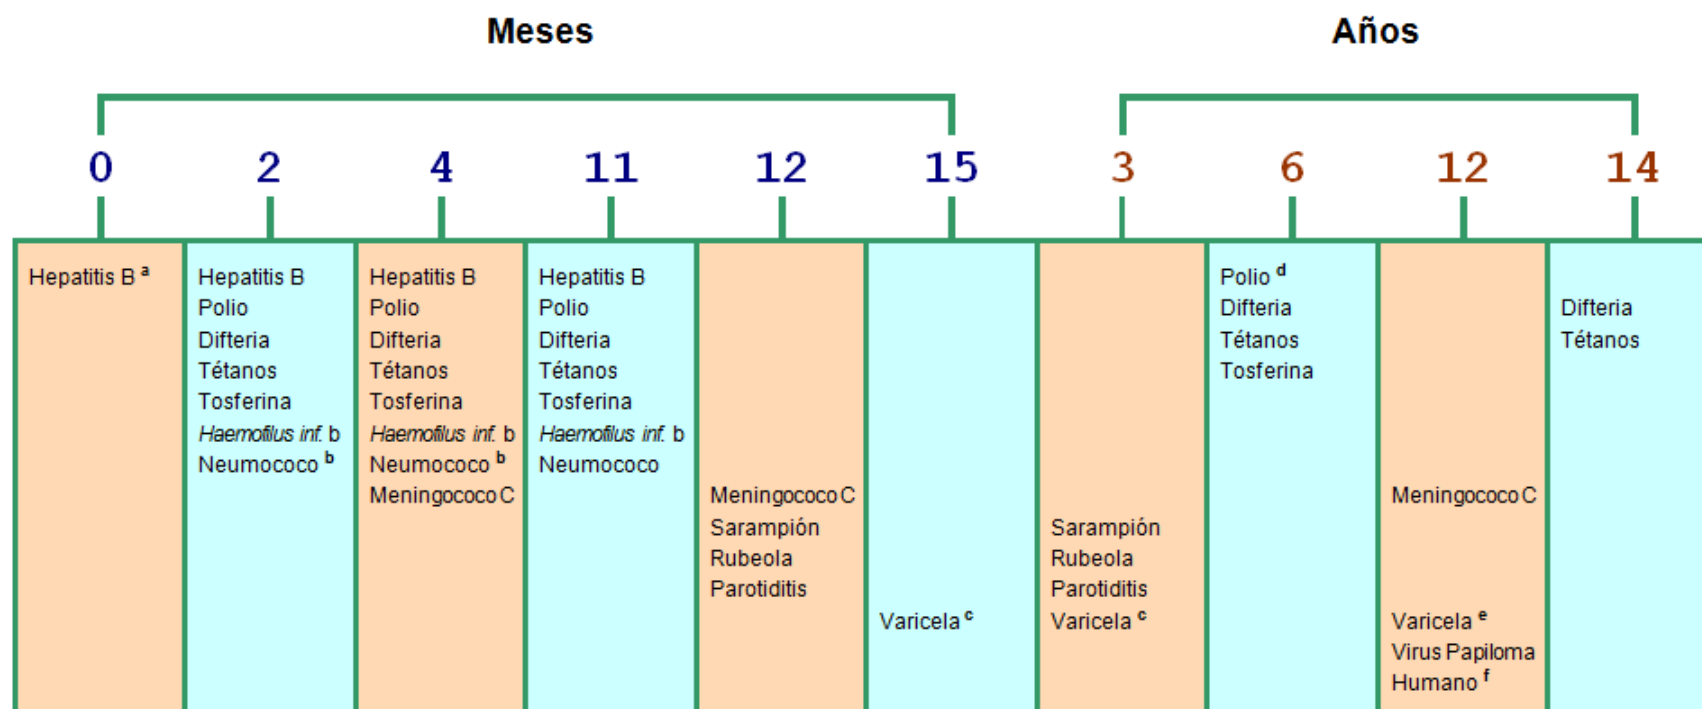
Meses

Años

0 2 4 11 12 15 3 6 12 14

Hepatitis B $^{a}$

Hepatitis B
Polio
Difteria
Tétanos
Tosferina
*Haemofilus inf.* b
Neumococo $^{b}$

Hepatitis B
Polio
Difteria
Tétanos
Tosferina
*Haemofilus inf.* b
Neumococo $^{b}$
Meningococo C

Hepatitis B
Polio
Difteria
Tétanos
Tosferina
*Haemofilus inf.* b
Neumococo

Meningococo C
Sarampión
Rubeola
Parotiditis

Varicela $^{c}$

Sarampión
Rubeola
Parotiditis
Varicela $^{c}$

Polio $^{d}$
Difteria
Tétanos
Tosferina

Meningococo C

Varicela $^{e}$
Virus Papiloma Humano $^{f}$

Difteria
Tétanos